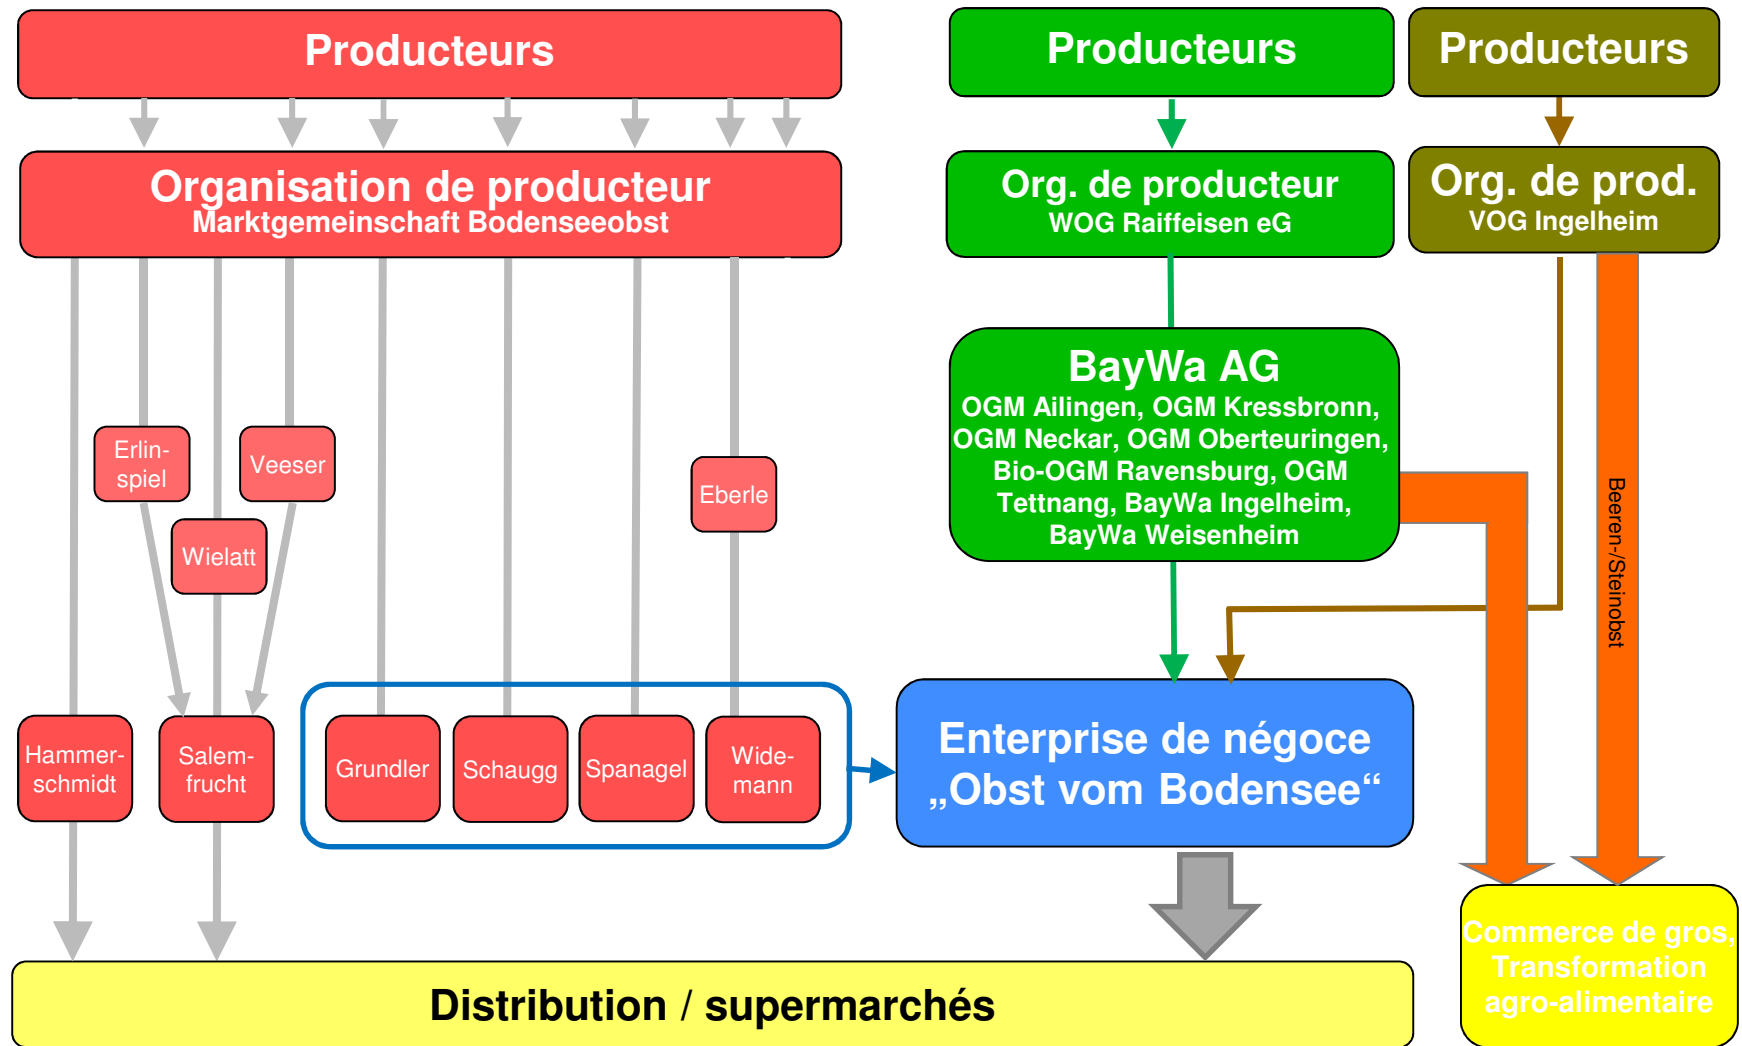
Producteurs

Producteurs

Producteurs

Organisation de producteur
Marktgemeinschaft Bodenseeobst

Org. de producteur
WOG Raiffeisen eG

Org. de prod.
VOG Ingelheim

BayWa AG
OGM Ailingen, OGM Kressbronn, OGM Neckar, OGM Oberteuringen, Bio-OGM Ravensburg, OGM Tettnang, BayWa Ingelheim, BayWa Weisenheim

Beeren-/Steinobst

Erlinspiel

Veeser

Wielatt

Eberle

Hammerschmidt

Salemfrucht

Grundler

Schaugg

Spanagel

Widemann

Enterprise de négoce
„Obst vom Bodensee“

Commerce de gros, Transformation agro-alimentaire

Distribution / supermarchés